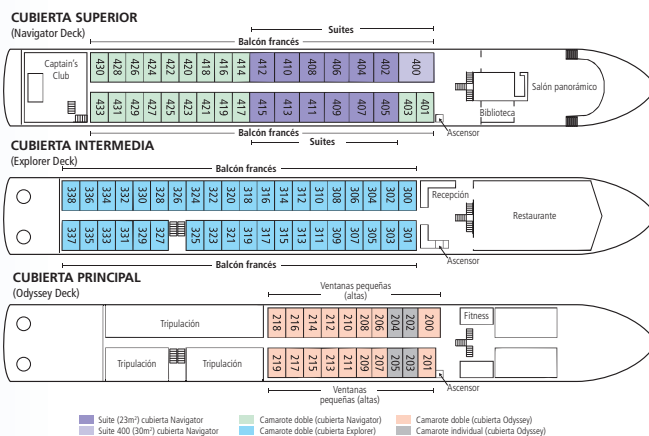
CUBIERTA SUPERIOR
(Navigator Deck)

Suites
Balcón francés

Captain's Club

430 428 426 424 422 420 418 416 414 412 410 408 406 404 402 400

431 429 427 425 423 421 419 417 415 413 411 409 407 405 403 401

Salón panorámico
Biblioteca
Ascensor

Balcón francés
Suites

CUBIERTA INTERMEDIA
(Explorer Deck)

Balcón francés

336 334 332 330 328 326 324 322 320 318 316 314 312 310 308 306 304 302 300

337 335 333 331 329 327 325 323 321 319 317 315 313 311 309 307 305 303 301

Recepción
Restaurante
Ascensor

Balcón francés

CUBIERTA PRINCIPAL
(Odyssey Deck)

Ventanas pequeñas (altas)

Tripulación

218 216 214 212 210 208 206 204 202 200

Fitness

Tripulación
Tripulación

219 217 215 213 211 209 207 205 203 201

Ascensor

Ventanas pequeñas (altas)

Suite (23m²) cubierta Navigator
Suite 400 (30m²) cubierta Navigator
Camarote doble (cubierta Navigator)
Camarote doble (cubierta Explorer)
Camarote doble (cubierta Odyssey)
Camarote individual (cubierta Odyssey)